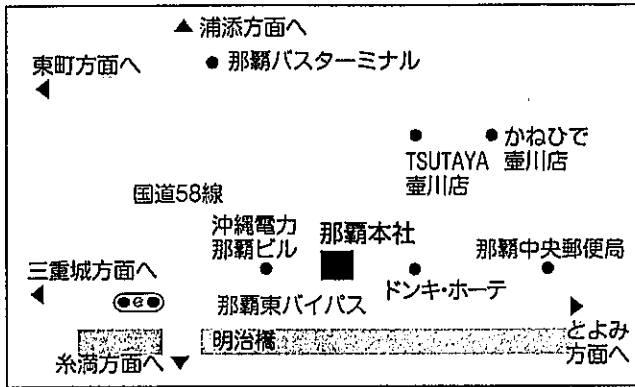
▲浦添方面へ

東町方面へ
◀

● 那覇バスターミナル

● TSUTAYA 壷川店

● かねひで 壷川店

国道58線

沖縄電力 那覇ビル

那覇本社

那覇中央郵便局

三重城方面へ
◀

那覇東バイパス

ドンキ・ホーテ

明治橋

▶
とよみ 方面へ

糸満方面へ▼